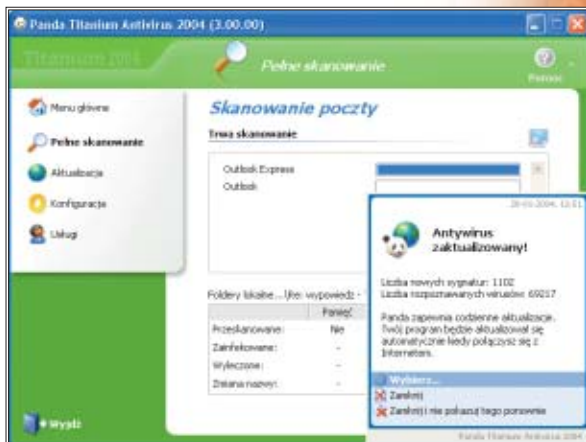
Panda Titanium Antivirus 2004 (3.00.00)

Titanium 2004

Pełne skanowanie

Pomoc

Menu główne

Pełne skanowanie

Aktualizacja

Konfiguracja

Usługi

Wyjdź

Skanowanie poczty

Trwa skanowanie

Outlook Express

Outlook

Foldery lokalne... [Re: wypowiedź -

|  | Poniej |
|---|---|
| Przeskanowane: | Nie |
| Zainfekowane: | - |
| Wyleczone: | - |
| Zmiana nazwy: | - |

28-01-2004, 12:51

Antywirus zaktualizowany!

Liczba nowych sygnatur: 1102
Liczba rozpoznawanych wirusów: 69217

Panda zapewnia codzienne aktualizacje. Twój program będzie aktualizował się automatycznie kiedy połączysz się z Internetem.

Wybierz...

Zamknij

Zamknij i nie pokazuj tego ponownie

Panda Titanium Antivirus 2004